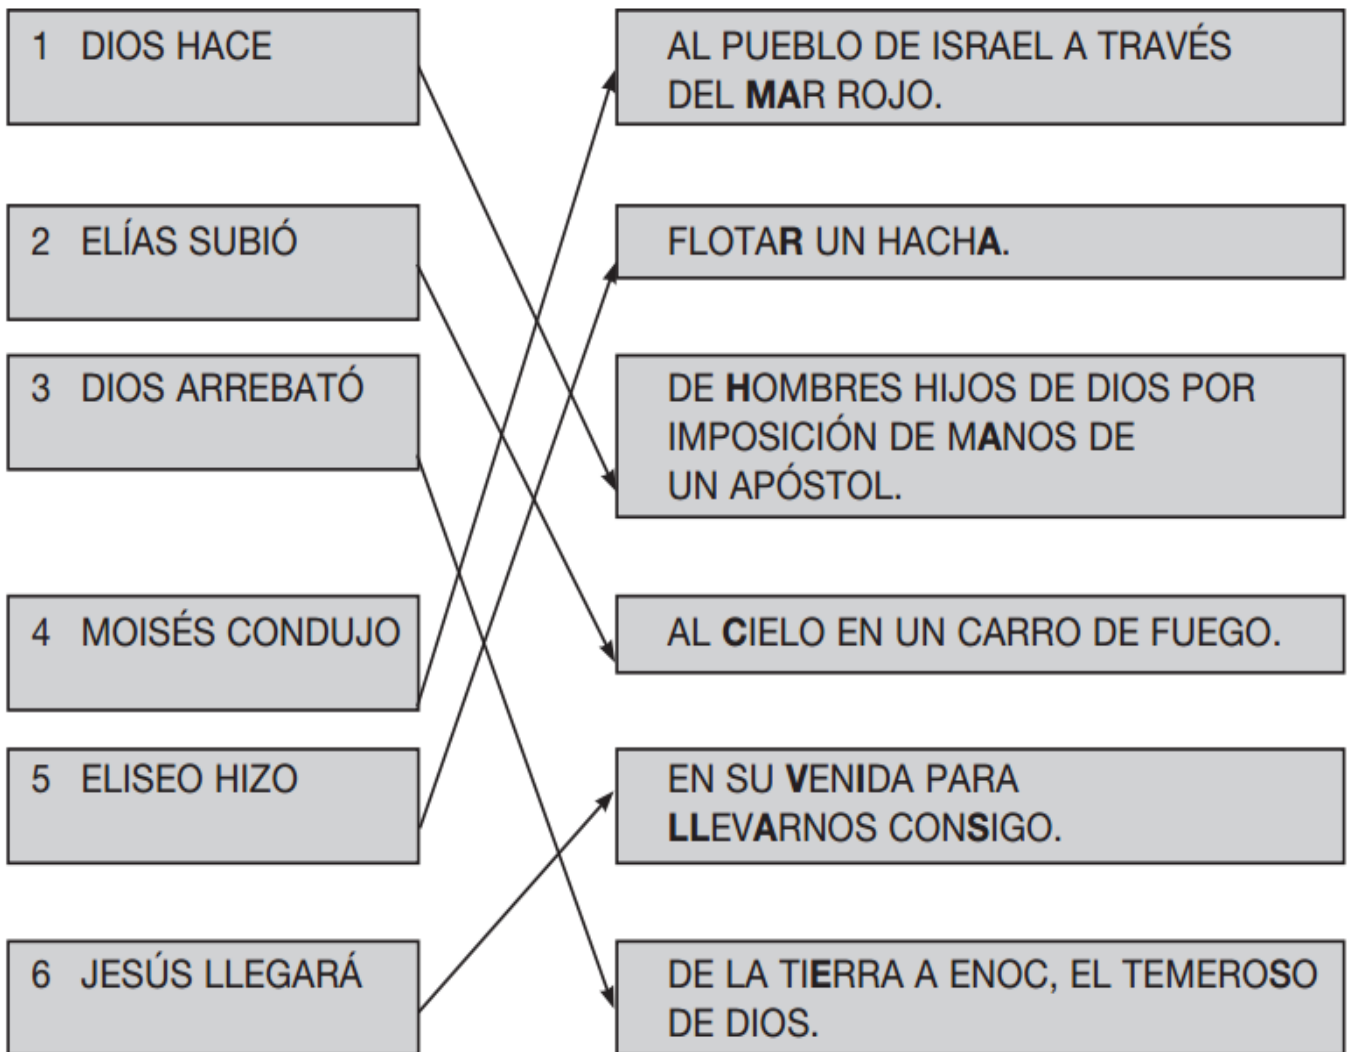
1 DIOS HACE

2 ELÍAS SUBIÓ

3 DIOS ARREBATÓ

4 MOISÉS CONDUJO

5 ELISEO HIZO

6 JESÚS LLEGARÁ

AL PUEBLO DE ISRAEL A TRAVÉS DEL MAR ROJO.

FLOTAR UN HACHA.

DE HOMBRES HIJOS DE DIOS POR IMPOSICIÓN DE MANOS DE UN APÓSTOL.

AL CIELO EN UN CARRO DE FUEGO.

EN SU VENIDA PARA LLEVARNOS CONSIGO.

DE LA TIERRA A ENOC, EL TEMEROSO DE DIOS.